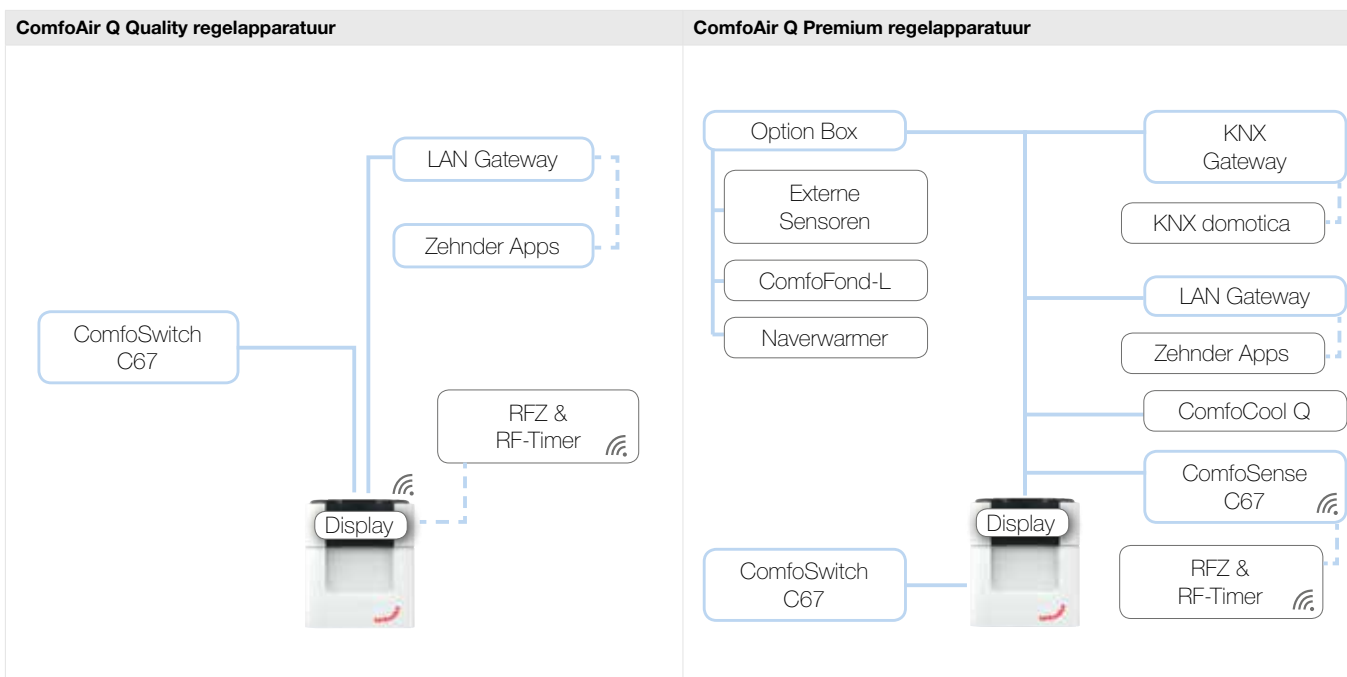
ComfoAir Q Quality regelapparatuur

LAN Gateway

Zehnder Apps

ComfoSwitch C67

RFZ & RF-Timer

Display

ComfoAir Q Premium regelapparatuur

Option Box

Externe Sensoren

ComfoFond-L

Naverwarmer

KNX Gateway

KNX domotica

LAN Gateway

Zehnder Apps

ComfoCool Q

ComfoSense C67

Display

ComfoSwitch C67

RFZ & RF-Timer